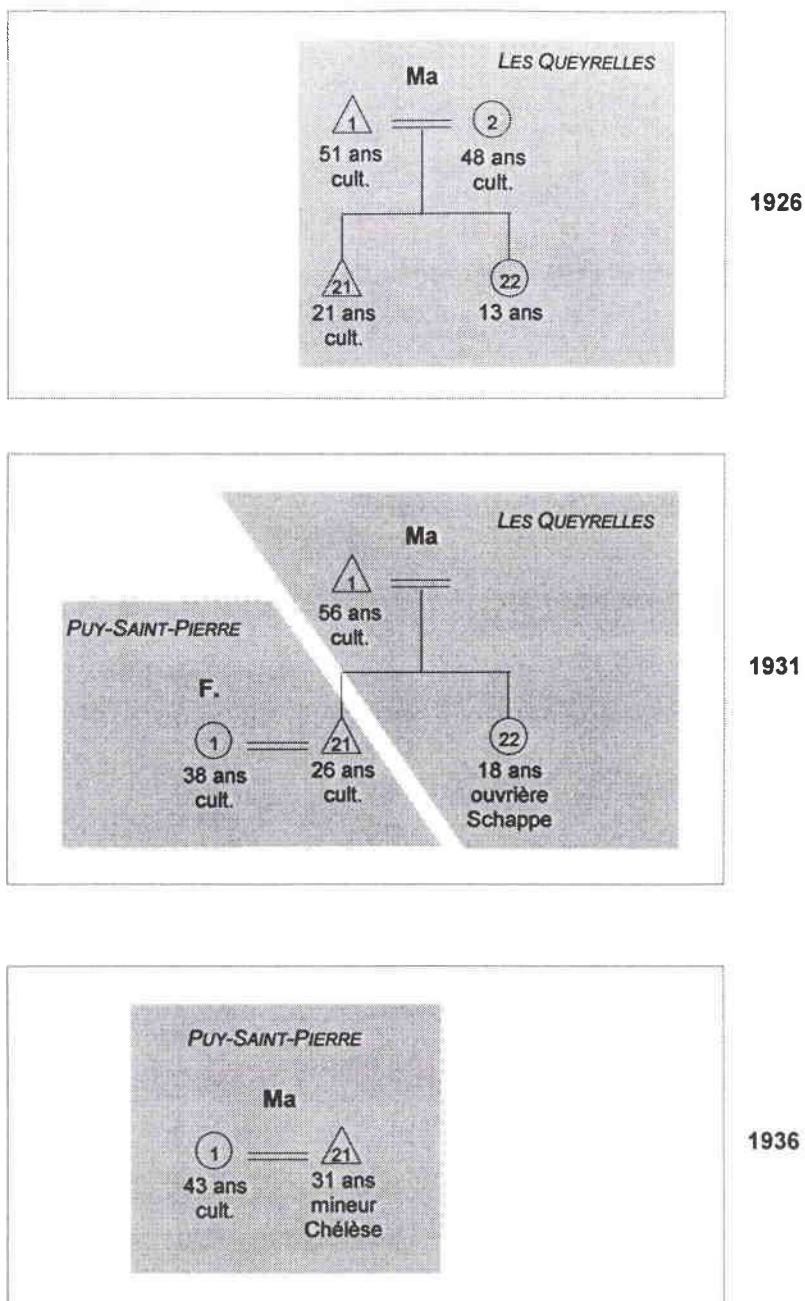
LES QUEYRELLES

Ma

1
51 ans
cult.

2
48 ans
cult.

21
21 ans
cult.

22
13 ans

1926

LES QUEYRELLES

Ma

1
56 ans
cult.

PUY-SAINT-PIERRE

F.

1
38 ans
cult.

21
26 ans
cult.

22
18 ans
ouvrière
Schappe

1931

PUY-SAINT-PIERRE

Ma

1
43 ans
cult.

21
31 ans
mineur
Chélèse

1936